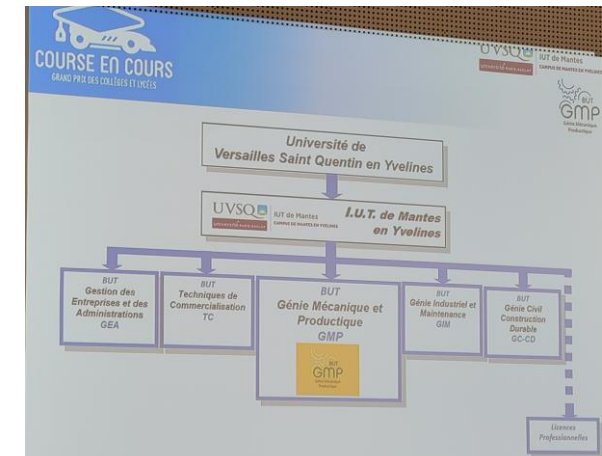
COURSE EN COURS
GRAND PRIX DES COLLÈGES ET LYCÉES

UVSQ IUT de Mantes
CAMPUS DE MANTES EN YVELINES

BUT
GMP
Génie Mécanique Productique

Université de
Versailles Saint Quentin en Yvelines

UVSQ IUT de Mantes
CAMPUS DE MANTES EN YVELINES
I.U.T. de Mantes en Yvelines

BUT
Gestion des Entreprises et des Administrations
GEA

BUT
Techniques de Commercialisation
TC

BUT
Génie Mécanique et Productique
GMP

BUT
GMP
Génie Mécanique Productique

BUT
Génie Industriel et Maintenance
GIM

BUT
Génie Civil Construction Durable
GC-CD

Licences Professionnelles